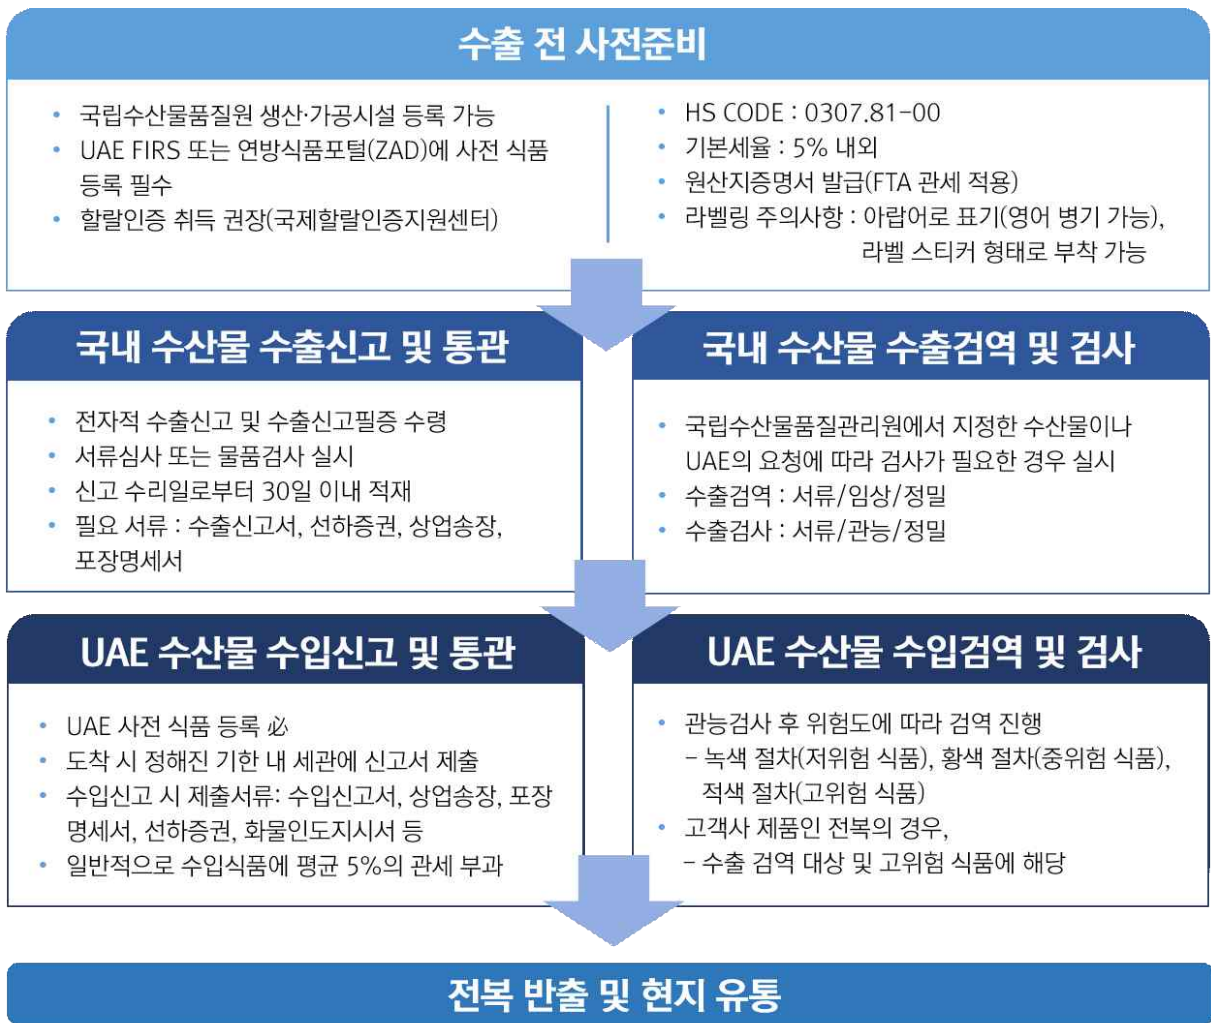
수출 전 사전준비

• 국립수산물품질원 생산·가공시설 등록 가능
• UAE FIRS 또는 연방식품포털(ZAD)에 사전 식품 등록 필수
• 할랄인증 취득 권장(국제할랄인증지원센터)

• HS CODE : 0307.81-00
• 기본세율 : 5% 내외
• 원산지증명서 발급(FTA 관세 적용)
• 라벨링 주의사항 : 아랍어로 표기(영어 병기 가능), 라벨 스티커 형태로 부착 가능

국내 수산물 수출신고 및 통관

• 전자적 수출신고 및 수출신고필증 수령
• 서류심사 또는 물품검사 실시
• 신고 수리일로부터 30일 이내 적재
• 필요 서류 : 수출신고서, 선하증권, 상업송장, 포장명세서

국내 수산물 수출검역 및 검사

• 국립수산물품질관리원에서 지정한 수산물이나 UAE의 요청에 따라 검사가 필요한 경우 실시
• 수출검역 : 서류/임상/정밀
• 수출검사 : 서류/관능/정밀

UAE 수산물 수입신고 및 통관

• UAE 사전 식품 등록 必
• 도착 시 정해진 기한 내 세관에 신고서 제출
• 수입신고 시 제출서류: 수입신고서, 상업송장, 포장명세서, 선하증권, 화물인도지시서 등
• 일반적으로 수입식품에 평균 5%의 관세 부과

UAE 수산물 수입검역 및 검사

• 관능검사 후 위험도에 따라 검역 진행
 – 녹색 절차(저위험 식품), 황색 절차(중위험 식품), 적색 절차(고위험 식품)
• 고객사 제품인 전복의 경우,
 – 수출 검역 대상 및 고위험 식품에 해당

전복 반출 및 현지 유통